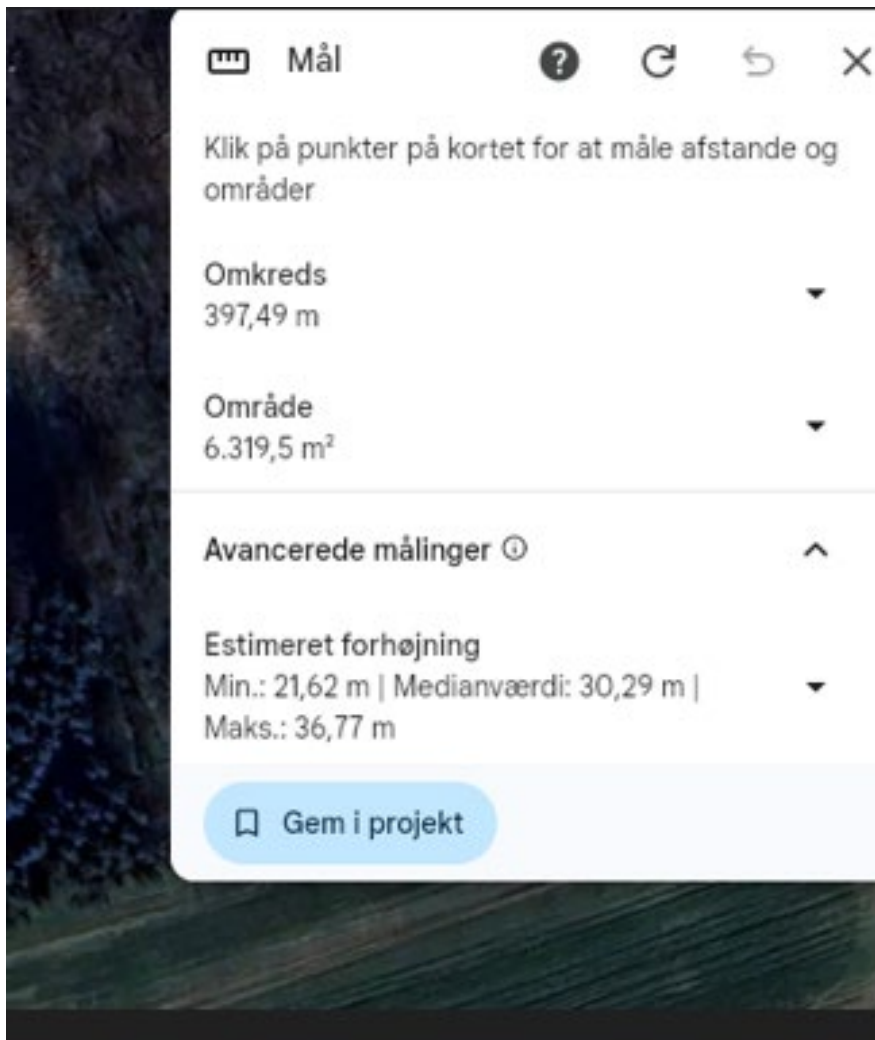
Mål

Klik på punkter på kortet for at måle afstande og områder

Omkreds
397,49 m

Område
6.319,5 m²

Avancerede målinger

Estimeret forhøjning
Min.: 21,62 m | Medianværdi: 30,29 m | Maks.: 36,77 m

Gem i projekt